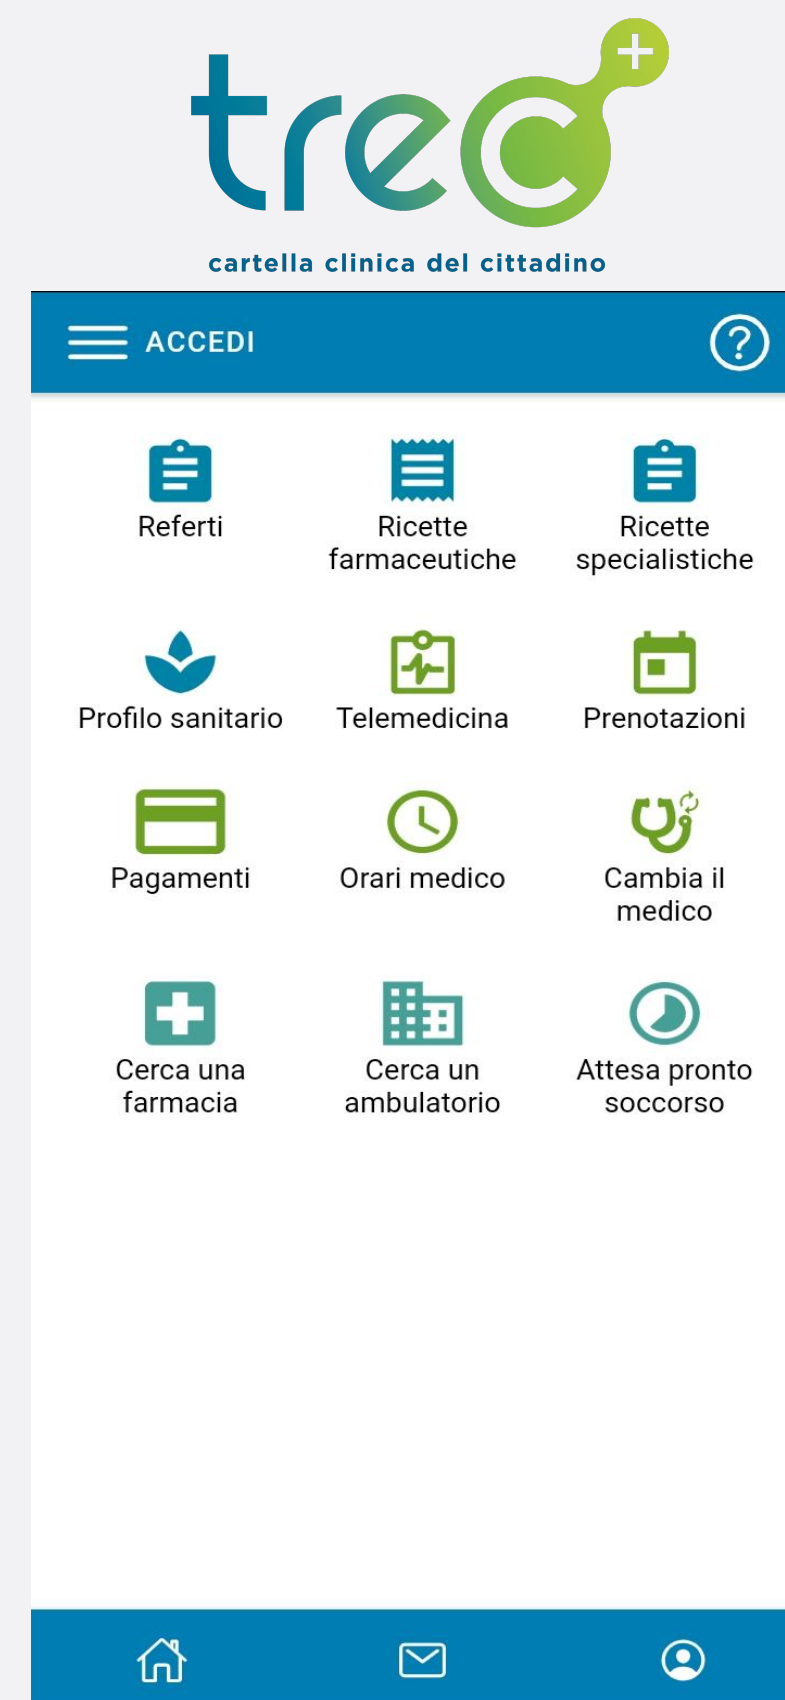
trec+
cartella clinica del cittadino

ACCEDI

Referti
Ricette farmaceutiche
Ricette specialistiche
Profilo sanitario
Telemedicina
Prenotazioni
Pagamenti
Orari medico
Cambia il medico
Cerca una farmacia
Cerca un ambulatorio
Attesa pronto soccorso